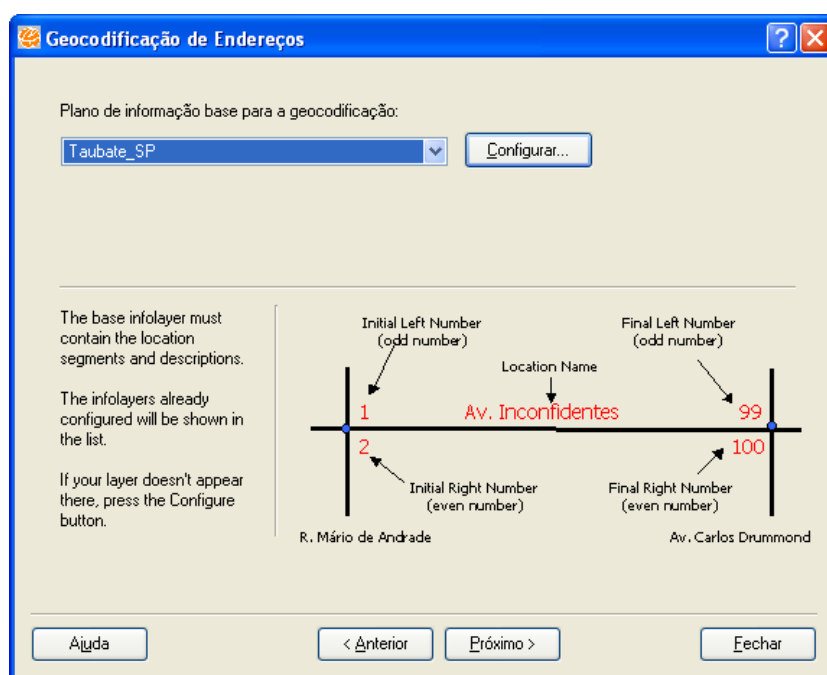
Geocodificação de Endereços

?

Plano de informação base para a geocodificação:

Taubate_SP

Configurar...

The base infolayer must contain the location segments and descriptions.

The infolayers already configured will be shown in the list.

If your layer doesn't appear there, press the Configure button.

Initial Left Number (odd number)

Final Left Number (odd number)

Location Name

1

Av. Inconfidentes

99

2

100

Initial Right Number (even number)

Final Right Number (even number)

R. Mário de Andrade

Av. Carlos Drummond

Ajuda

< Anterior

Próximo >

Fechar